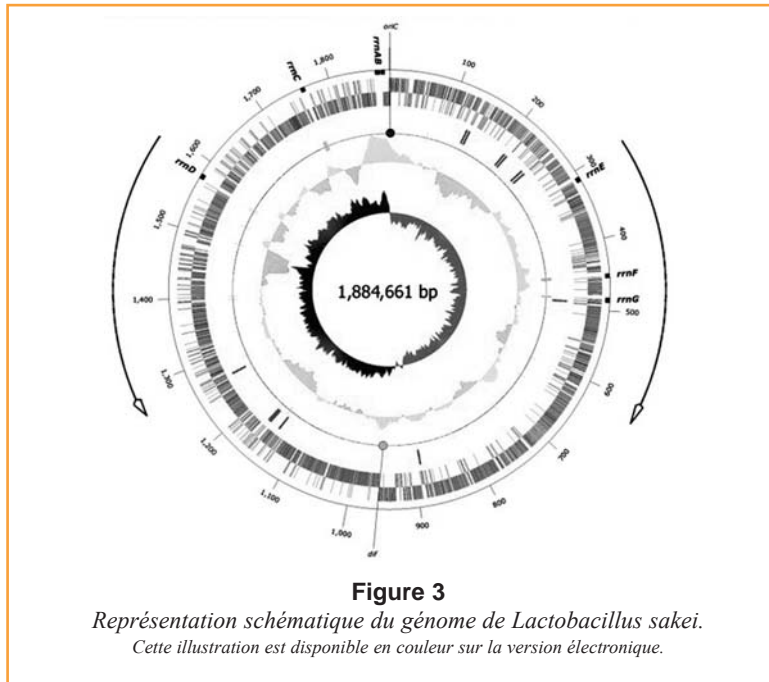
oriC

rrnAB

100

200

rrnE

300

400

rrnF

rrnG

500

600

700

800

900

dif

1,000

1,100

1,200

1,300

1,400

1,500

rrnD

1,600

1,700

rrnC

1,800

1,884,661 bp

**Figure 3**

*Représentation schématique du génome de Lactobacillus sakei.*

*Cette illustration est disponible en couleur sur la version électronique.*